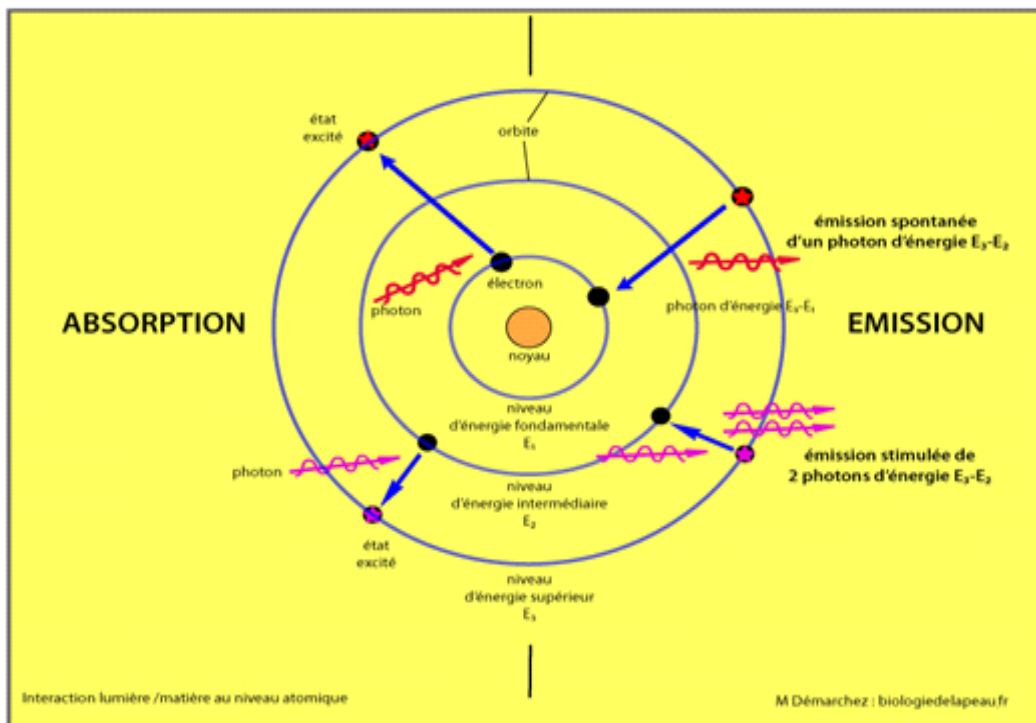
état excité

orbite

émission spontanée d'un photon d'énergie $E_3$-$E_2$

électron

photon

photon d'énergie $E_3$-$E_1$

ABSORPTION

EMISSION

noyau

niveau d'énergie fondamentale $E_1$

émission stimulée de 2 photons d'énergie $E_3$-$E_2$

photon

niveau d'énergie intermédiaire $E_2$

état excité

niveau d'énergie supérieur $E_3$

Interaction lumière /matière au niveau atomique

M Démarchez : biologiedelapeau.fr